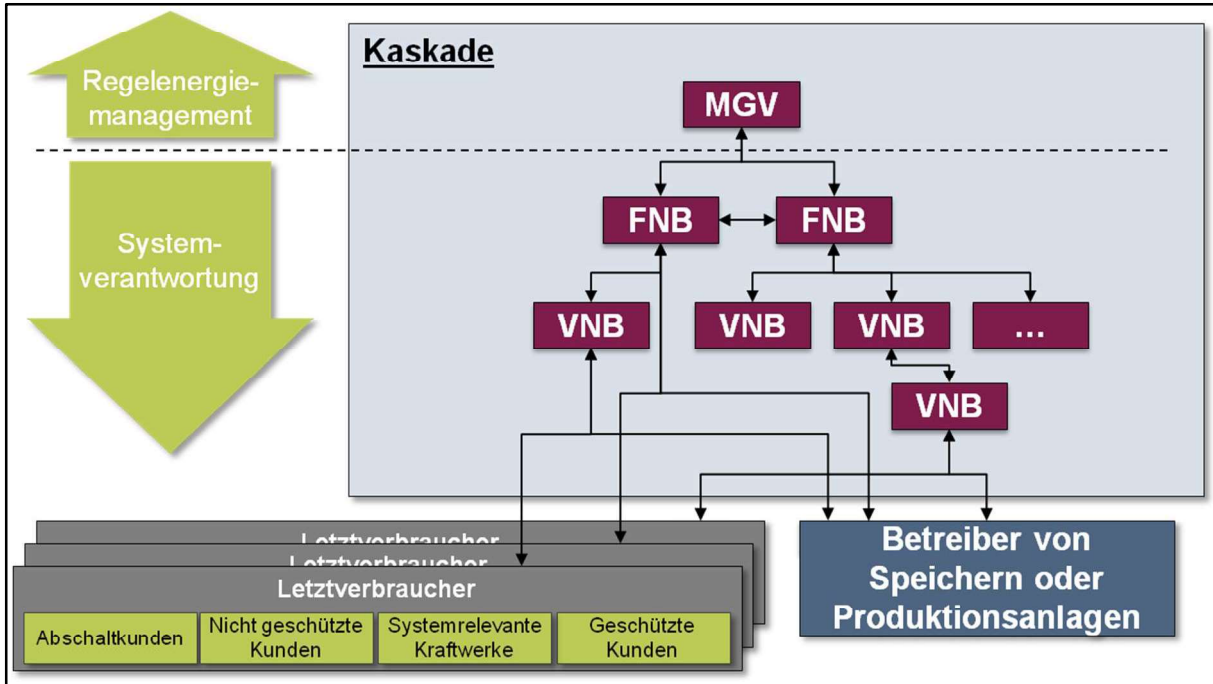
Regelenergiemanagement

Systemverantwortung

Kaskade

MGV

FNB

FNB

VNB

VNB

VNB

…

VNB

Letztverbraucher

Letztverbraucher

Letztverbraucher

Abschaltkunden

Nicht geschützte Kunden

Systemrelevante Kraftwerke

Geschützte Kunden

Betreiber von Speichern oder Produktionsanlagen